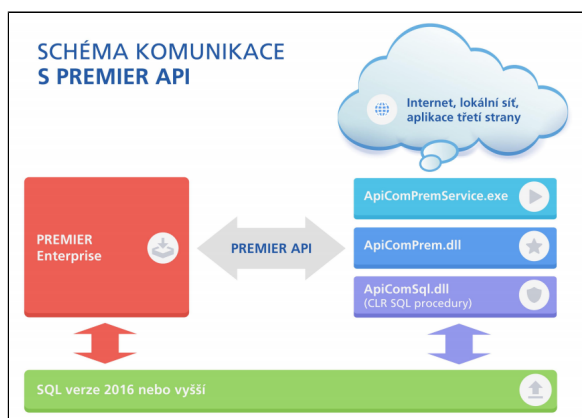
SCHÉMA KOMUNIKACE
S PREMIER API

Internet, lokální síť, aplikace třetí strany

PREMIER Enterprise

PREMIER API

ApiComPremService.exe

ApiComPrem.dll

ApiComSql.dll
(CLR SQL procedury)

SQL verze 2016 nebo vyšší